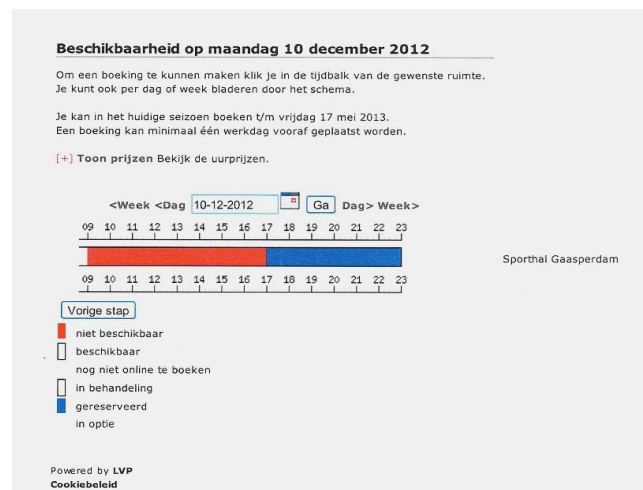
Beschikbaarheid op maandag 10 december 2012

Om een boeking te kunnen maken klik je in de tijdbalk van de gewenste ruimte. Je kunt ook per dag of week bladeren door het schema.

Je kan in het huidige seizoen boeken t/m vrijdag 17 mei 2013. Een boeking kan minimaal één werkdag vooraf geplaatst worden.

[+] Toon prijzen Bekijk de uurprijzen.

<Week <Dag 10-12-2012 Ga Dag> Week>

09 10 11 12 13 14 15 16 17 18 19 20 21 22 23

Sporthal Gaasperdam

09 10 11 12 13 14 15 16 17 18 19 20 21 22 23

Vorige stap

niet beschikbaar
beschikbaar
nog niet online te boeken
in behandeling
gereserveerd
in optie

Powered by LVP
Cookiebeleid